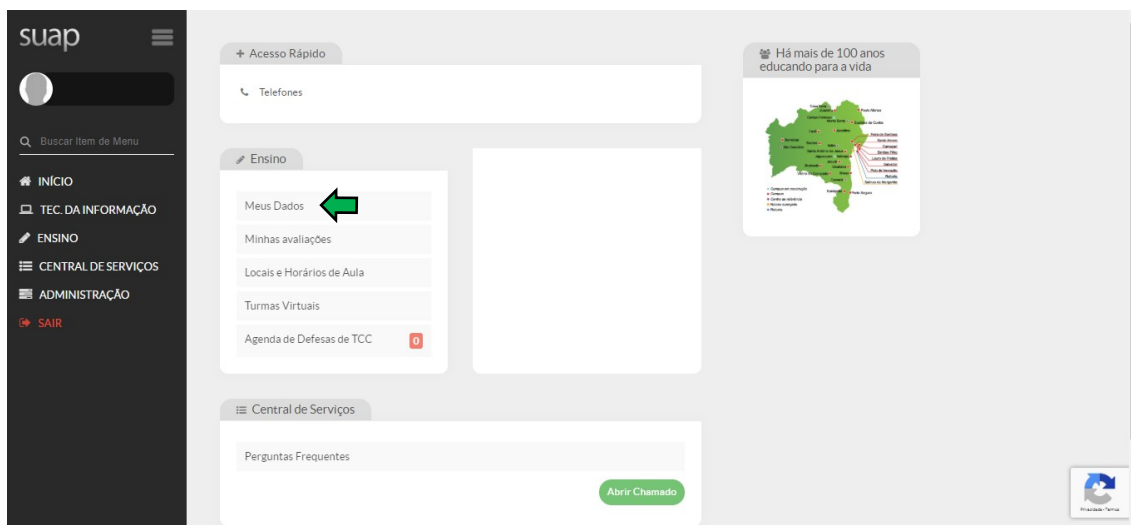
suap

Buscar Item de Menu

INÍCIO
TEC. DA INFORMAÇÃO
ENSINO
CENTRAL DE SERVIÇOS
ADMINISTRAÇÃO
SAIR

+ Acesso Rápido

Telefones

Ensino

Meus Dados

Minhas avaliações

Locais e Horários de Aula

Turmas Virtuais

Agenda de Defesas de TCC 0

Central de Serviços

Perguntas Frequentes

Abrir Chamado

Há mais de 100 anos educando para a vida

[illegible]

Privacidade - Termos